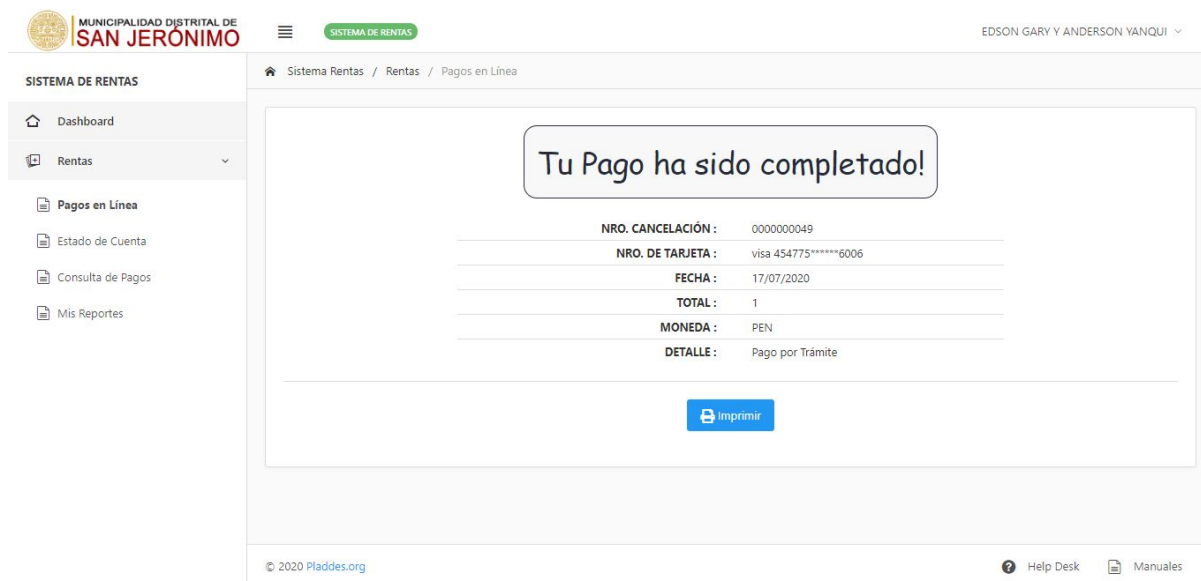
MUNICIPALIDAD DISTRITAL DE SAN JERÓNIMO

SISTEMA DE RENTAS

EDSON GARY Y ANDERSON YANQUI

SISTEMA DE RENTAS

Dashboard

Rentas

Pagos en Línea

Estado de Cuenta

Consulta de Pagos

Mis Reportes

Sistema Rentas / Rentas / Pagos en Línea

Tu Pago ha sido completado!

| | |
|---|---|
| NRO. CANCELACIÓN : | 0000000049 |
| NRO. DE TARJETA : | visa 454775******6006 |
| FECHA : | 17/07/2020 |
| TOTAL : | 1 |
| MONEDA : | PEN |
| DETALLE : | Pago por Trámite |

Imprimir

© 2020 Pladdes.org

Help Desk

Manuales